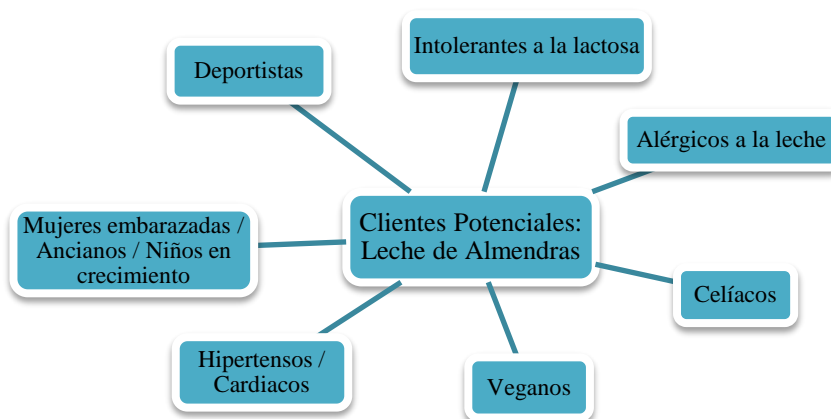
Intolerantes a la lactosa

Deportistas

Alérgicos a la leche

Mujeres embarazadas / Ancianos / Niños en crecimiento

Clientes Potenciales: Leche de Almendras

Celíacos

Hipertensos / Cardiacos

Veganos